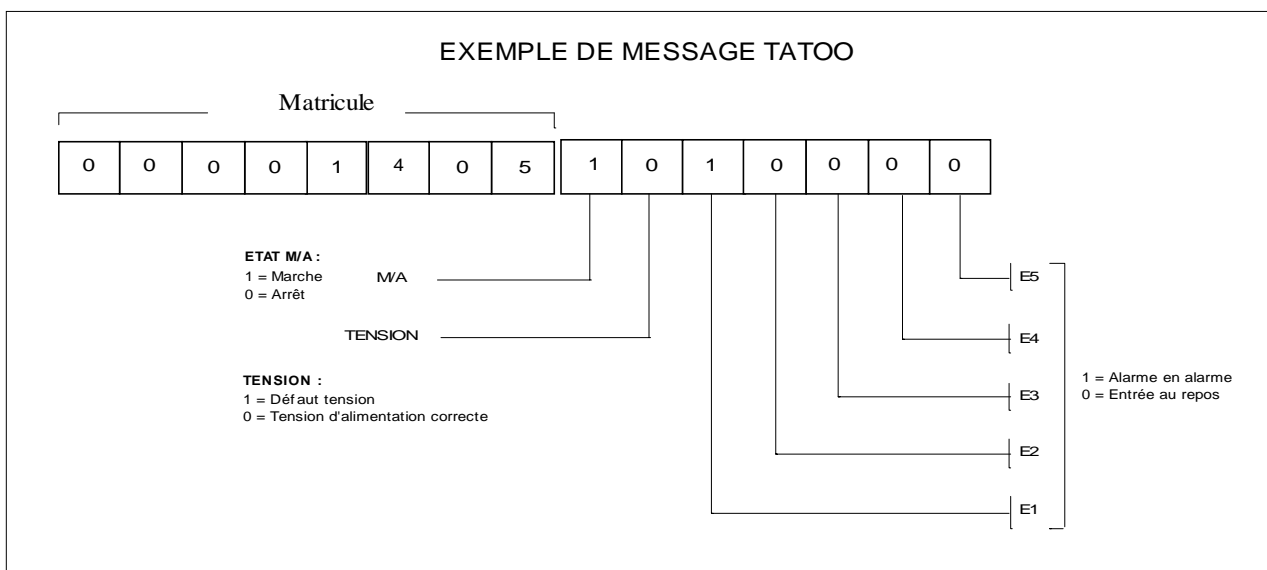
EXEMPLE DE MESSAGE TATOO

Matricule

| 0 | 0 | 0 | 0 | 1 | 4 | 0 | 5 | 1 | 0 | 1 | 0 | 0 | 0 | 0 |
|---|---|---|---|---|---|---|---|---|---|---|---|---|---|---|

ETAT M/A :
1 = Marche
0 = Arrêt

M/A

TENSION

TENSION :
1 = Défaut tension
0 = Tension d'alimentation correcte

E5

E4

E3

E2

E1

1 = Alarme en alarme
0 = Entrée au repos